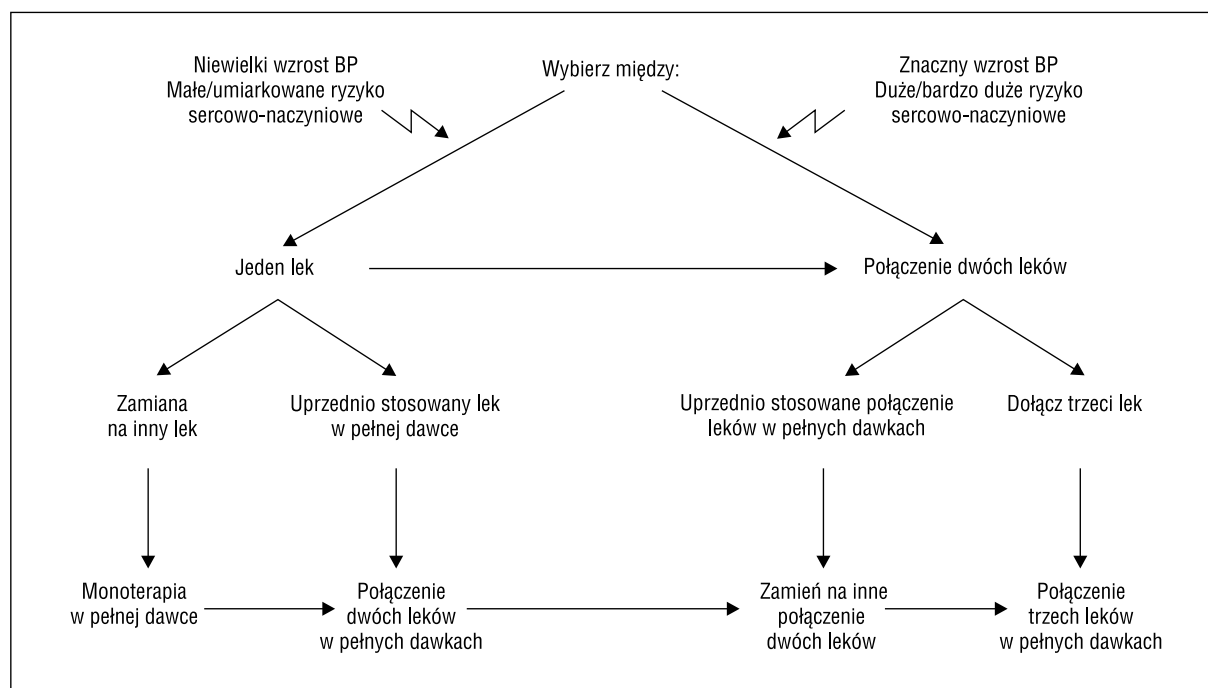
Niewielki wzrost BP
Małe/umiarkowane ryzyko
sercowo-naczyniowe

Wybierz między:

Znaczny wzrost BP
Duże/bardzo duże ryzyko
sercowo-naczyniowe

Jeden lek

Połączenie dwóch leków

Zamiana
na inny lek

Uprzednio stosowany lek
w pełnej dawce

Uprzednio stosowane połączenie
leków w pełnych dawkach

Dołącz trzeci lek

Monoterapia
w pełnej dawce

Połączenie
dwóch leków
w pełnych dawkach

Zamień na inne
połączenie
dwóch leków

Połączenie
trzech leków
w pełnych dawkach